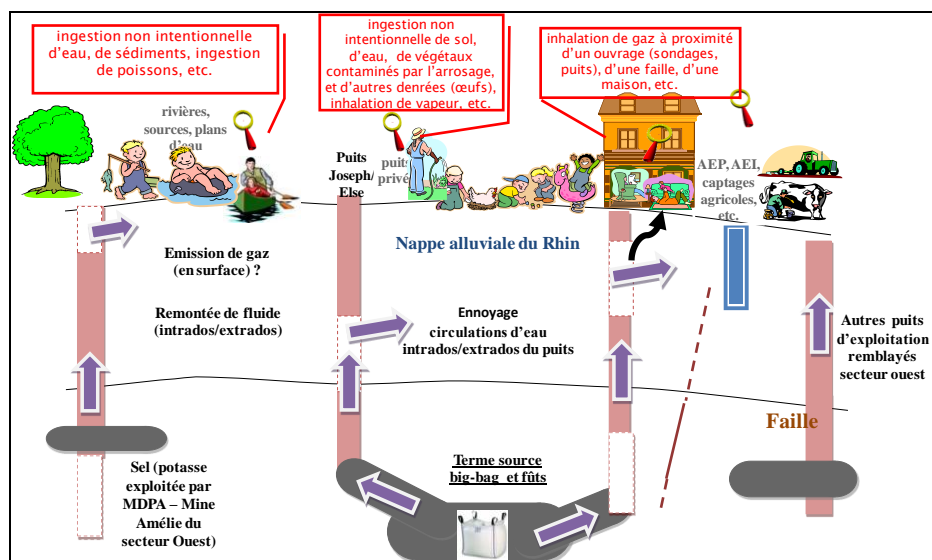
ingestion non intentionnelle d'eau, de sédiments, ingestion de poissons, etc.

ingestion non intentionnelle de sol, d'eau, de végétaux contaminés par l'arrosage, et d'autres denrées (œufs), inhalation de vapeur, etc.

inhalation de gaz à proximité d'un ouvrage (sondages, puits), d'une faille, d'une maison, etc.

rivières, sources, plans d'eau

Puits Joseph/ Else

puits privés

AEP, AEI, captages agricoles, etc.

Emission de gaz (en surface) ?

Nappe alluviale du Rhin

Remontée de fluide (intrados/extrados)

Ennoyage circulations d'eau intrados/extrados du puits

Autres puits d'exploitation remblayés secteur ouest

Faille

Sel (potasse exploitée par MDPA – Mine Amélie du secteur Ouest)

Terme source big-bag et fûts